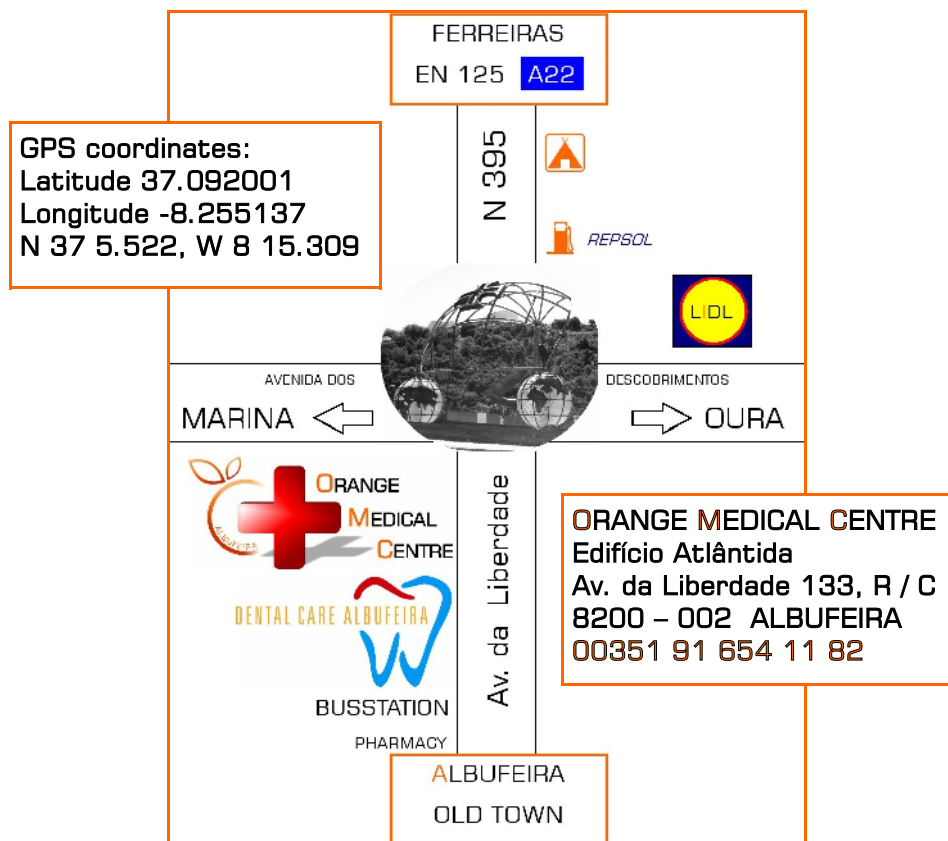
FERREIRAS
EN 125 A22

GPS coordinates:
Latitude 37.092001
Longitude -8.255137
N 37 5.522, W 8 15.309

N 395

REPSOL

LIDL

AVENIDA DOS

DESCOBRIMENTOS

MARINA

OURA

ORANGE
MEDICAL
CENTRE

ALBUFEIRA

Av. da Liberdade

ORANGE MEDICAL CENTRE
Edifício Atlântida
Av. da Liberdade 133, R / C
8200 – 002 ALBUFEIRA
00351 91 654 11 82

DENTAL CARE ALBUFEIRA

BUSSTATION

PHARMACY

ALBUFEIRA
OLD TOWN